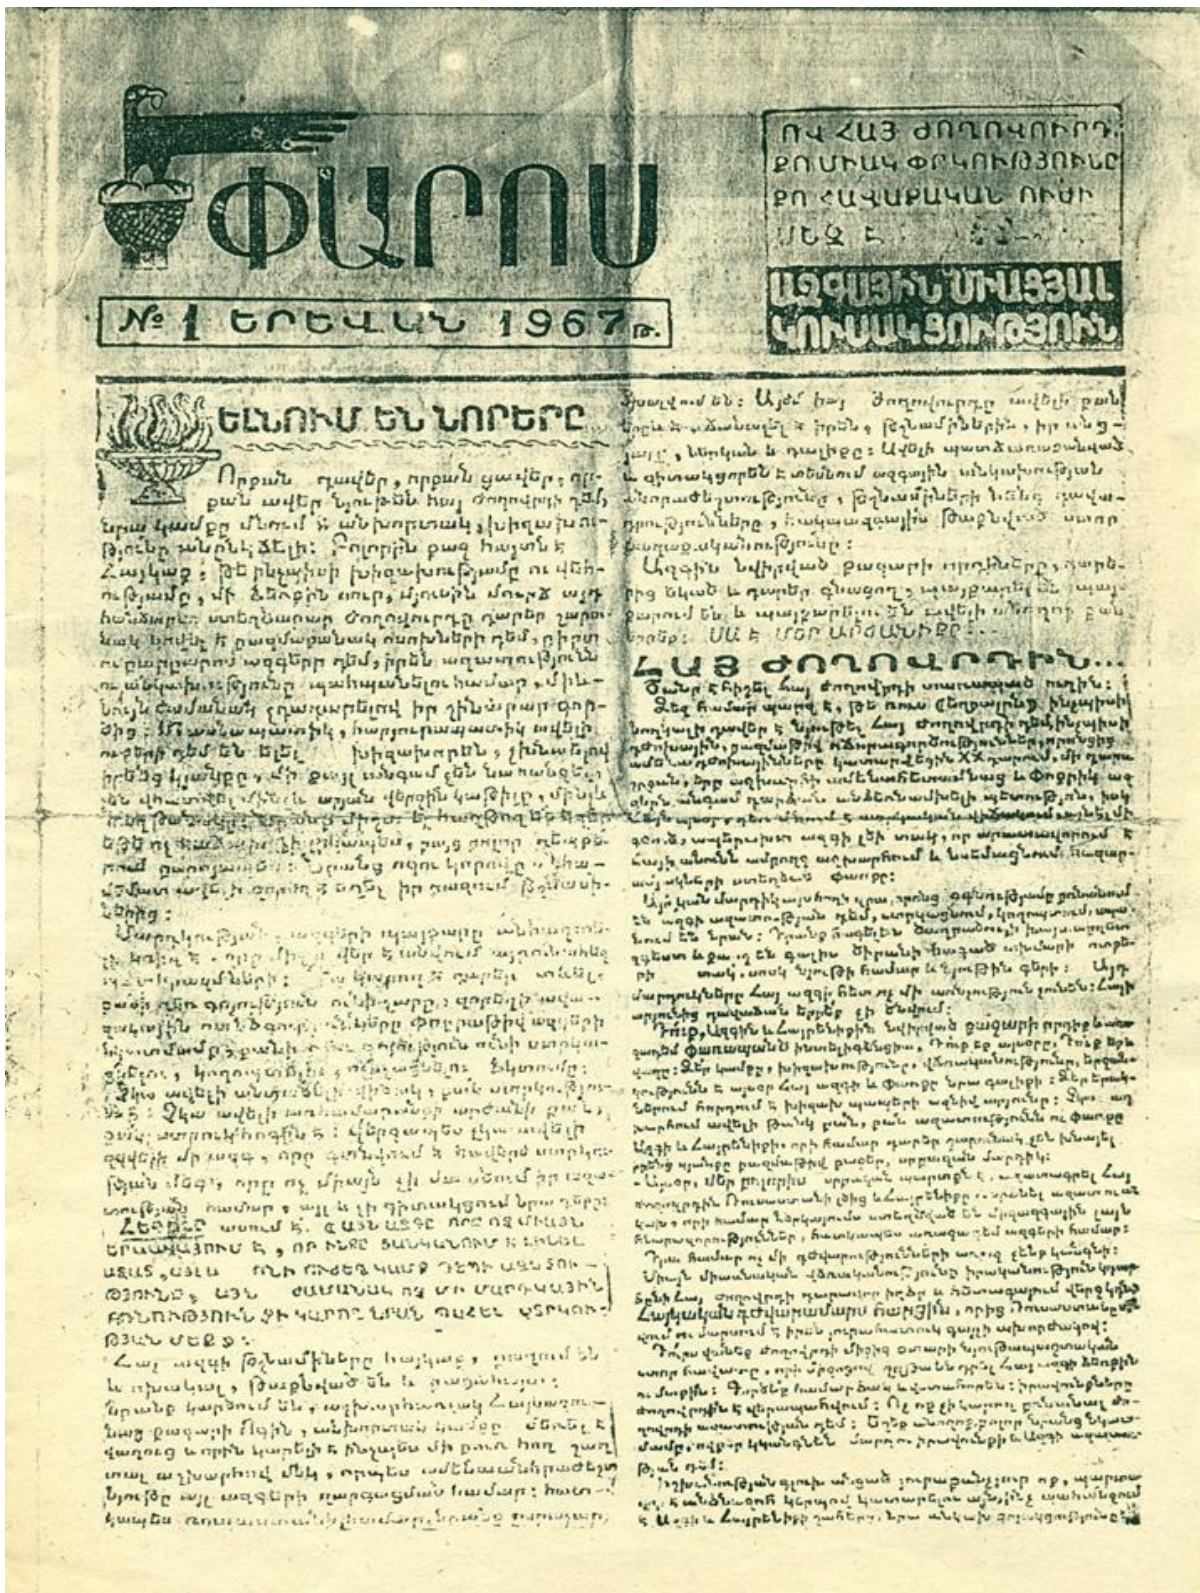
ՓԱՐՈՍ

ՈՎ ՀԱՅ ԺՈՂՈՎՈՒՐԴ, ՔՈ ՄԻԱԿ ՓՐԿՈՒԹՅՈՒՆԸ ՔՈ ՀԱՎԱՔԱԿԱՆ ՈՒԺԻ ՄԵՋ Է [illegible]

ԱԶԳԱՅԻՆ ՄԻԱՑՅԱԼ ԿՈՒՍԱԿՑՈՒԹՅՈՒՆ

№ 1 ԵՐԵՎԱՆ 1967թ.

ԵԼՆՈՒՄ ԵՆ ՆՈՐԵՐԸ...

Որքան դաժան, որքան ցավոտ, որքան ավեր նյութեր հայ ժողովրդի դեմ, նրա կամքը մնում է անխորտակ, խիզախությունը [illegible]: Բոլորին քաջ հայտնի է Հայկազ: Թե ինչպիսի խիզախությամբ ու վճռականությամբ, մի ձեռքին սուր, մյուսին մուրճ այդ հսկաները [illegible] ժողովրդի դարեր շարունակ նույնչափ բազմաթանակ ոսոխների դեմ, բիրտ ու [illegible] ազգերի դեմ, իրենց ազատությունն ու անկախությունը պահպանելու համար, միևնույն ժամանակ չդադարելով իր շինարար գործից: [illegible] ավելի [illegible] ուժերի դեմ են ելել խիզախները, չինարով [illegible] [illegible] ցավ անգամ չեն նահանջել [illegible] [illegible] վերջին կաթիլը, մինչև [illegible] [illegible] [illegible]: Նրանց սրտի կորովը և խիզախում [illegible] մեծ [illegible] նրանց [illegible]:

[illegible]

Հերիք է ասում է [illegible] ԵՐԱԶԱՆՔԸ ԵՎ ԵՐԱՆՈՒԹՅՈՒՆ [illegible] ԱՅՆ ԺԱՄԱՆԱԿ ՈՐ ՄԻ ՄԱՐԴԿԱՅԻՆ ԲՆՈՒԹՅՈՒՆ ՉԻ ԿԱՐՈՂ ՆՄԱՆ ՊԱՀԵԼ ՆԵՐԿԱՅՈՒԹՅԱՆ ՄԵՋ:

Հայ ազգի թշնամիները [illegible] և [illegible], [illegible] են և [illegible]: Նրանք կարծում են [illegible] Հայաստանը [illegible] մի բաժին հող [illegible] լինի, որպես ամենամեծ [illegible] նյութը այլ ազգերի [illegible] համար: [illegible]

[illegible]: Այժմ հայ ժողովրդը ավելի քան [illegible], իր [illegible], թշնամիներին, իր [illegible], նրանք և դավիթը: Ավելի պատահական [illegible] գիտակցորեն է մտնում ազգային անկախության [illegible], թշնամիների նենգ դավադրությունները, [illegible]:

Ազգերն նվիրված քաջարի որդիները, դարերից ելած և դարեր գնացող, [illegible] են և պայքարում են ավելի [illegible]: ՍԱ Է ՄԵՐ ԱՐԺԱՆԻՔԸ...

ՀԱՅ ԺՈՂՈՎՈՒՐԴԻՆ...

Ծանր է հիշել հայ ժողովրդի սևագույն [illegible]: Ձեզ համար պարզ է, թե ինչ բարբարոսական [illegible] հայ ժողովրդի դեմ, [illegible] XX դարում, մի դարաշրջան, երբ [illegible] և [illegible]: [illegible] ազգերի ազատության դեմ, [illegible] են նրան: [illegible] մարդկանց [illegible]: Այդ մարդկանց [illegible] հայ ազգի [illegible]:

Տեր, Ազգին և Հայրենիքին նվիրված քաջարի որդիներ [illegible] Ազգի և Հայրենիքի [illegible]:

- Այսօր, մեր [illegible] Հայ ժողովրդին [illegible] Հայրենիքը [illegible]:

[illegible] Հայկական Գեղարքունիք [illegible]:

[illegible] ժողովրդի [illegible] և Հայրենիքի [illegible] Ազգի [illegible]:

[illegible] Ազգի և Հայրենիքի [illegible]